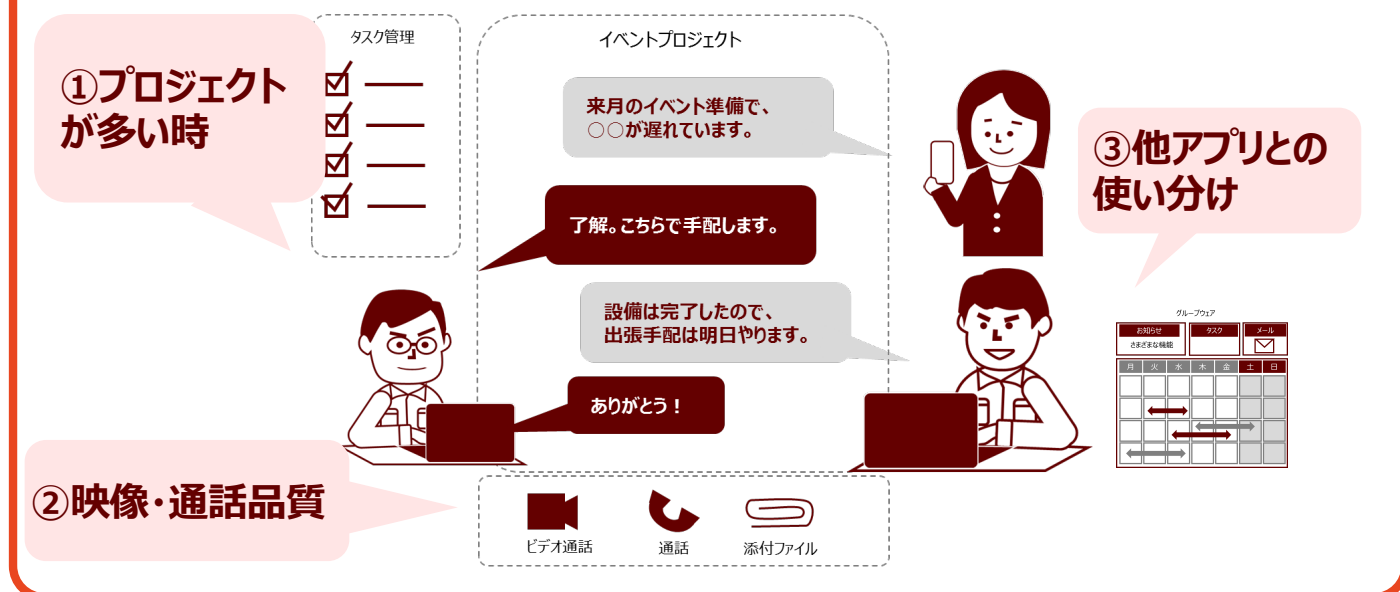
①プロジェクトが多い時

タスク管理

イベントプロジェクト

来月のイベント準備で、○○が遅れています。

了解。こちらで手配します。

設備は完了したので、出張手配は明日やります。

ありがとう！

③他アプリとの使い分け

グループウェア

お知らせ
さまざまな機能

タスク

メール

| 月 | 火 | 水 | 木 | 金 | 土 | 日 |
|---|---|---|---|---|---|---|

②映像・通話品質

ビデオ通話

通話

添付ファイル